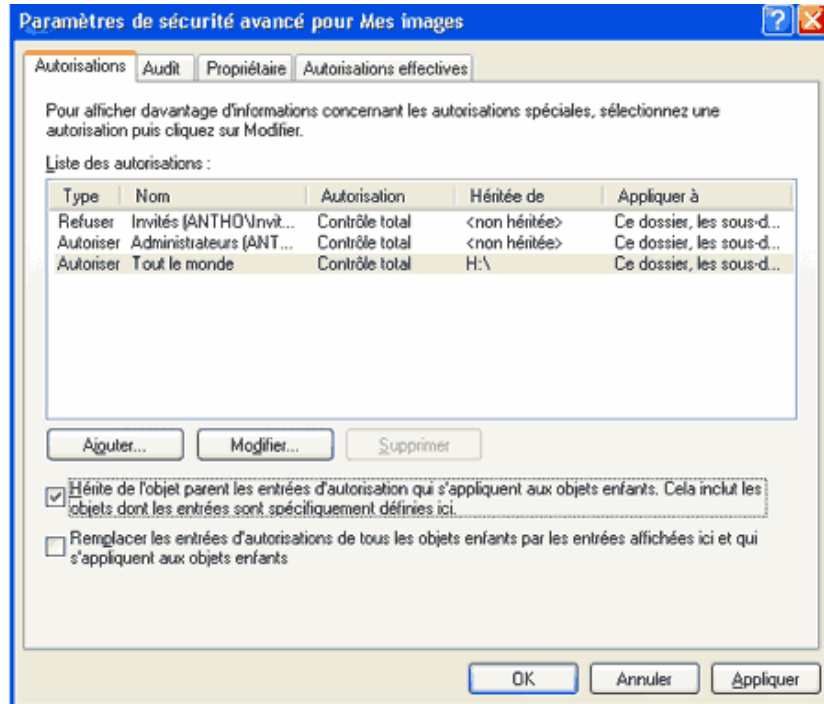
Paramètres de sécurité avancé pour Mes images

? X

Autorisations | Audit | Propriétaire | Autorisations effectives

Pour afficher davantage d'informations concernant les autorisations spéciales, sélectionnez une autorisation puis cliquez sur Modifier.

Liste des autorisations :

| Type | Nom | Autorisation | Héritée de | Appliquer à |
|---|---|---|---|---|
| Refuser | Invités (ANTHO\Invit... | Contrôle total | <non héritée> | Ce dossier, les sous-d... |
| Autoriser | Administrateurs (ANT... | Contrôle total | <non héritée> | Ce dossier, les sous-d... |
| Autoriser | Tout le monde | Contrôle total | H:\ | Ce dossier, les sous-d... |

Ajouter... | Modifier... | Supprimer

Hérite de l'objet parent les entrées d'autorisation qui s'appliquent aux objets enfants. Cela inclut les objets dont les entrées sont spécifiquement définies ici.

Remplacer les entrées d'autorisations de tous les objets enfants par les entrées affichées ici et qui s'appliquent aux objets enfants

OK | Annuler | Appliquer